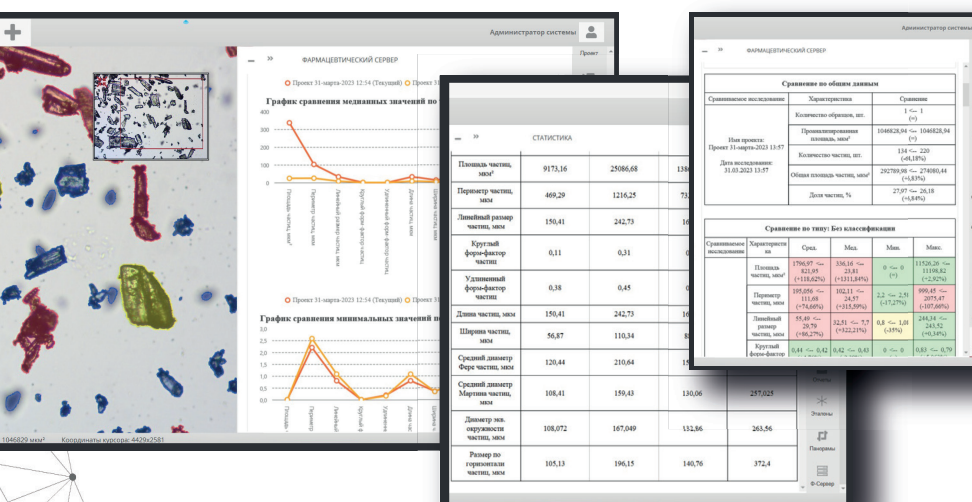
Администратор системы

ФАРМАЦЕВТИЧЕСКИЙ СЕРВЕР

Проект

Проект 31-марта-2023 12:54 (Текущий) Проект 31

График сравнения медианных значений по

300
200
100
0

Площадь частиц, мкм²
Периметр частиц, мкм
Линейный размер частиц, мкм
Круглый форм-фактор частиц
Удлиненный форм-фактор частиц
Длина частиц, мкм
Ширина частиц

Проект 31-марта-2023 12:54 (Текущий) Проект

График сравнения минимальных значений по

3
2,5
2
1,5
1
0,5
0

Площадь
Периметр
Линейный
Круглый
Удлиненный
Длина частиц
Ширина ч

1046829 мкм² Координаты курсора: 4429x2581

СТАТИСТИКА

| Площадь частиц, мкм² | 9173,16 | 25086,68 | 138 | |
|---|---|---|---|---|
| Периметр частиц, мкм | 469,29 | 1216,25 | 73 | |
| Линейный размер частиц, мкм | 150,41 | 242,73 | 16 | |
| Круглый форм-фактор частиц | 0,11 | 0,31 | 0 | |
| Удлиненный форм-фактор частиц | 0,38 | 0,45 | 0 | |
| Длина частиц, мкм | 150,41 | 242,73 | 16 | |
| Ширина частиц, мкм | 56,87 | 110,34 | 8 | |
| Средний диаметр Ферс частиц, мкм | 120,44 | 210,64 | 1 | |
| Средний диаметр Мартина частиц, мкм | 108,41 | 159,43 | 130,06 | 257,025 |
| Диаметр экв. окружности частиц, мкм | 108,072 | 167,049 | 132,86 | 263,56 |
| Размер по горизонтали частиц, мкм | 105,13 | 196,15 | 140,76 | 372,4 |

Эталоны
Панорамы
Ф-Сервер

Администратор системы

ФАРМАЦЕВТИЧЕСКИЙ СЕРВЕР

Сравнение по общим данным

| Сравниваемое исследование | Характеристика | Сравнение |
|---|---|---|
| Имя проекта: Проект 31-марта-2023 13:57 Дата исследования: 31.03.2023 13:57 | Количество образцов, шт. | 1 ⇐ 1 (=) |
| | Проанализированная площадь, мкм² | 1046828,94 ⇐ 1046828,94 (=) |
| | Количество частиц, шт. | 134 ⇐ 220 (-64,18%) |
| | Общая площадь частиц, мкм² | 292789,98 ⇐ 274080,44 (+6,83%) |
| | Доля частиц, % | 27,97 ⇐ 26,18 (+6,84%) |

Сравнение по типу: Без классификации

| Сравниваемое исследование | Характеристика | Сред. | Мед. | Мин. | Макс. |
|---|---|---|---|---|---|
| | Площадь частиц, мкм² | 1796,97 ⇐ 821,95 (+118,62%) | 336,16 ⇐ 23,81 (+1311,84%) | 0 ⇐ 0 (=) | 11526,26 ⇐ 11108,82 (+2,92%) |
| | Периметр частиц, мкм | 195,056 ⇐ 111,68 (+74,66%) | 102,11 ⇐ 24,57 (+315,59%) | 2,2 ⇐ 2,51 (-17,27%) | 999,45 ⇐ 2075,47 (-107,66%) |
| | Линейный размер частиц, мкм | 55,49 ⇐ 29,79 (+86,27%) | 32,51 ⇐ 7,57 (+322,21%) | 0,8 ⇐ 1,08 (-35%) | 244,14 ⇐ 243,52 (+0,34%) |
| | Круглый форм-фактор | 0,44 ⇐ 0,42 | 0,42 ⇐ 0,43 | 0 ⇐ 0 | 0,83 ⇐ 0,79 |